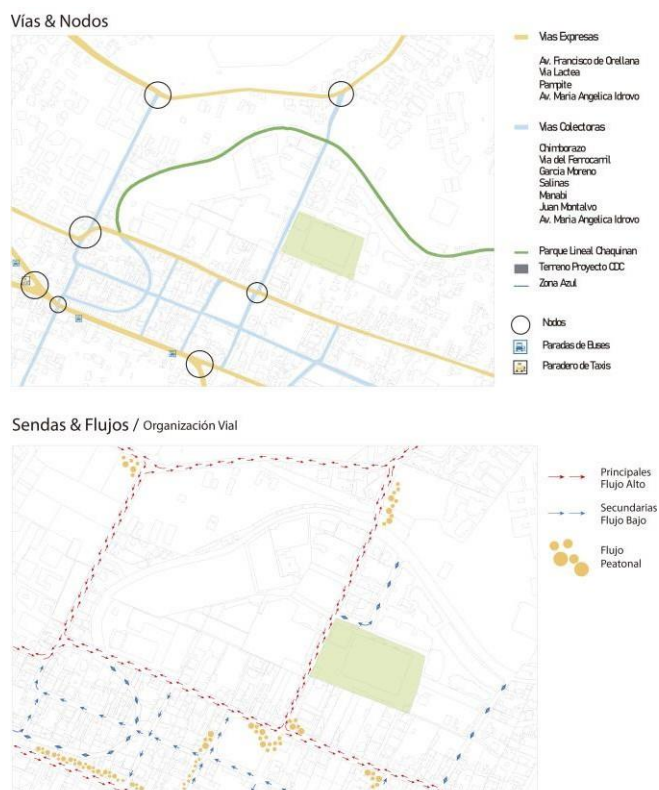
Vías & Nodos

Vias Expresas

Av. Francisco de Orellana
Via Lactea
Pampite
Av. Maria Angelica Idrovo

Vias Colectoras

Chimborazo
Via del Ferrocarril
Garcia Moreno
Salinas
Manabi
Juan Montalvo
Av. Maria Angelica Idrovo

Parque Lineal Chaquinan
Terreno Proyecto CDC
Zona Azul

Nodos
Paradas de Buses
Paradero de Taxis

Sendas & Flujos / Organización Vial

Principales
Flujo Alto

Secundarias
Flujo Bajo

Flujo
Peatonal